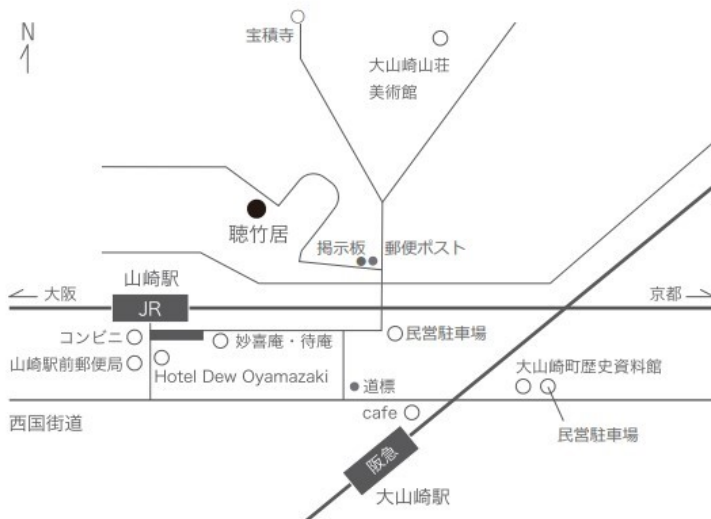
N

宝積寺

大山崎山荘
美術館

聴竹居

掲示板 郵便ポスト

山崎駅

大阪

JR

京都

コンビニ

妙喜庵・待庵

民営駐車場

山崎駅前郵便局

Hotel Dew Oyamazaki

大山崎町歴史資料館

道標

西国街道

cafe

民営駐車場

阪急

大山崎駅